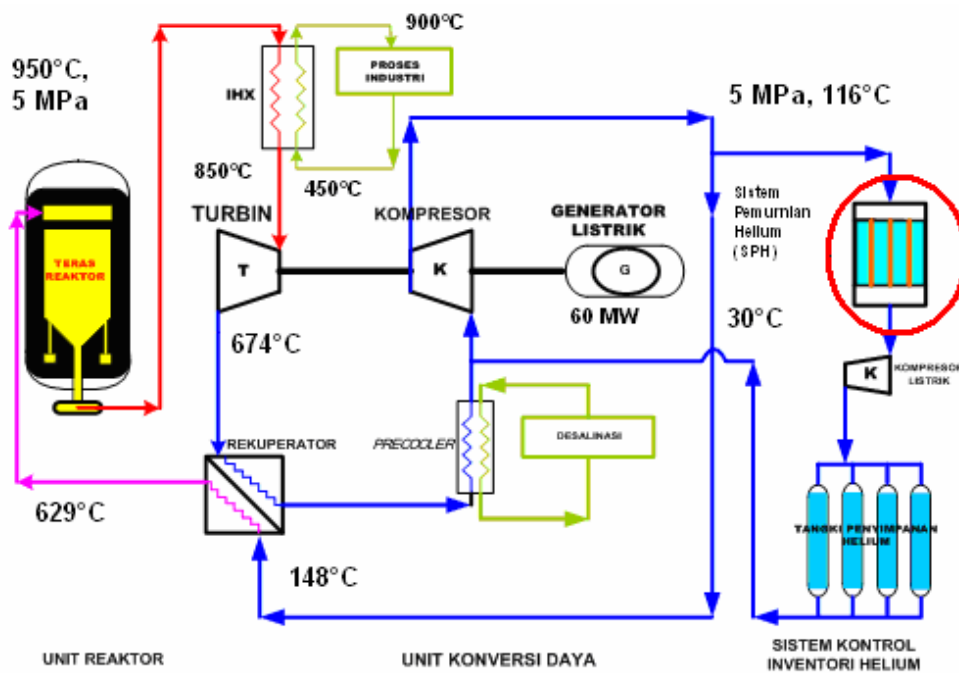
950°C, 5 MPa

IHX

900°C

PROSES INDUSTRI

850°C

450°C

5 MPa, 116°C

TERAS REAKTOR

TURBIN

KOMPRESOR

GENERATOR LISTRIK

Sistem Pemurnian Helium (SPH)

T

K

G

60 MW

674°C

30°C

K

KOMPRESOR LISTRIK

REKUPERATOR

PRECOOLER

DESALINASI

629°C

TANGKI PENYIMPANAN HELIUM

148°C

UNIT REAKTOR

UNIT KONVERSI DAYA

SISTEM KONTROL INVENTORI HELIUM